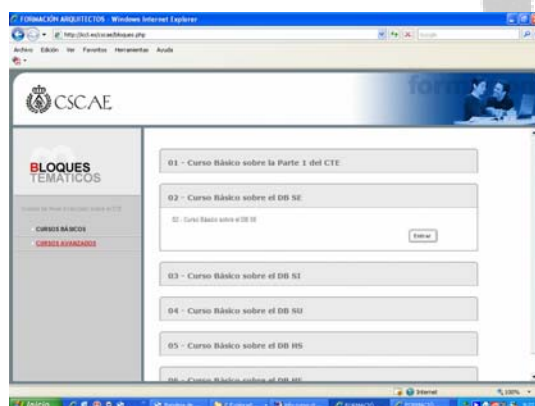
FORMACIÓN ARQUITECTOS - Windows Internet Explorer

http://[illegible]/cscae/bloques.php

Archivo Edición Ver Favoritos Herramientas Ayuda

CSCAE

form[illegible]

BLOQUES TEMÁTICOS

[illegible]

CURSOS BÁSICOS

CURSOS AVANZADOS

01 - Curso Básico sobre la Parte 1 del CTE

02 - Curso Básico sobre el DB SE

02 - Curso Básico sobre el DB SE

Entrar

03 - Curso Básico sobre el DB SI

04 - Curso Básico sobre el DB SU

05 - Curso Básico sobre el DB HS

06 - Curso Básico sobre el DB HE

Internet

100%

Inicio